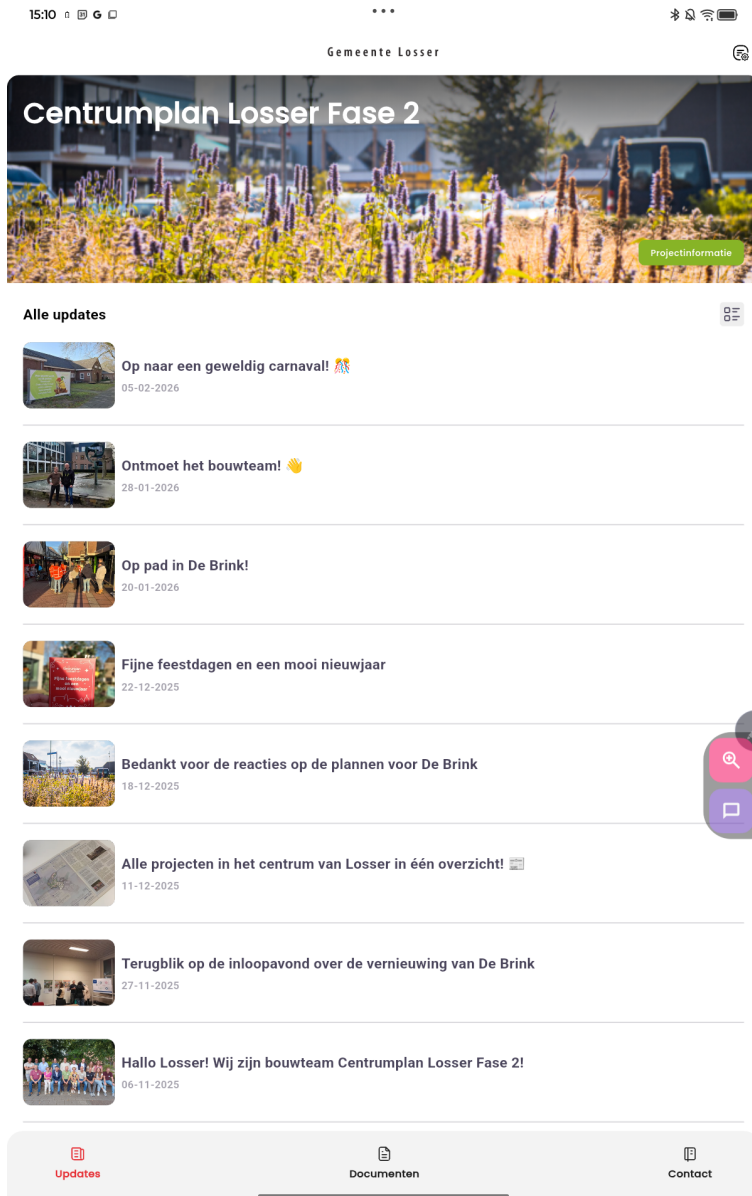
15:10

Gemeente Losser

Centrumplan Losser Fase 2

Projectinformatie

Alle updates

Op naar een geweldig carnaval! 🎊
05-02-2026

Ontmoet het bouwteam! 👋
28-01-2026

Op pad in De Brink!
20-01-2026

Fijne feestdagen en een mooi nieuwjaar
22-12-2025

Bedankt voor de reacties op de plannen voor De Brink
18-12-2025

Alle projecten in het centrum van Losser in één overzicht! 📰
11-12-2025

Terugblik op de inloopavond over de vernieuwing van De Brink
27-11-2025

Hallo Losser! Wij zijn bouwteam Centrumplan Losser Fase 2!
06-11-2025

Updates
Documenten
Contact